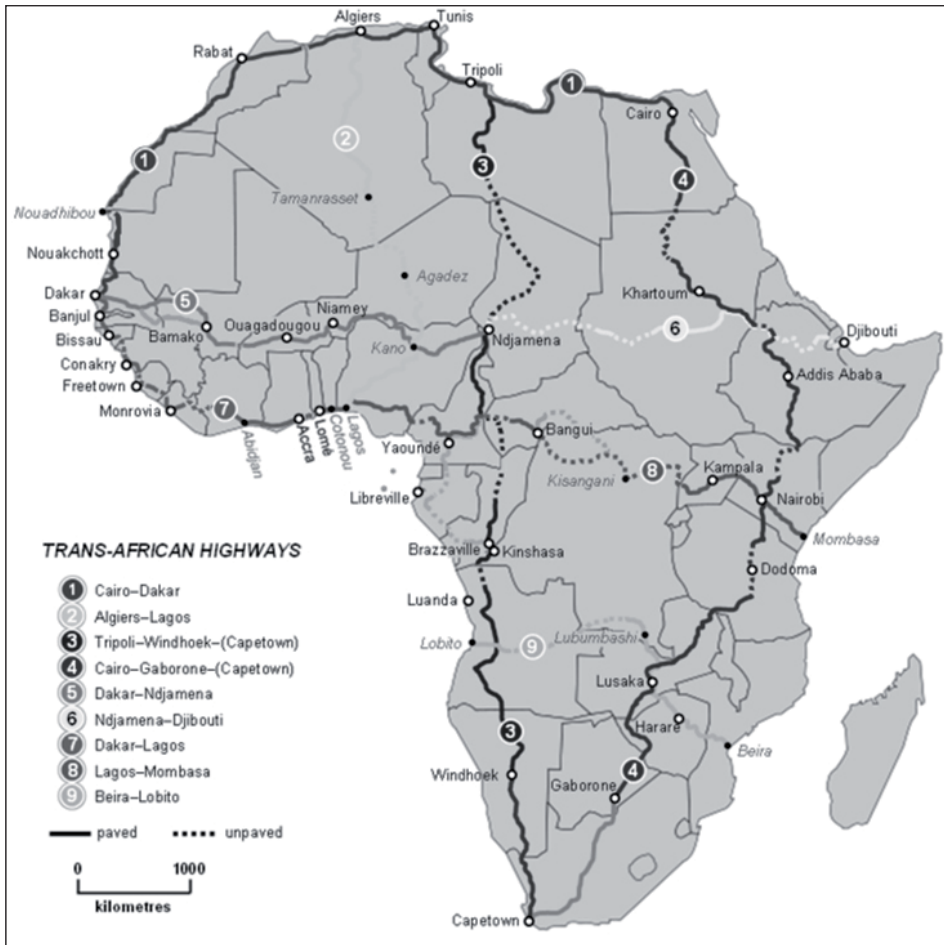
Algiers
Tunis
Rabat
Tripoli
1
Cairo
2
1
3
4
Tamanrasset
Nouadhibou
Nouakchott
Agadez
Dakar
5
Khartoum
Banjul
Niamey
Bamako
Ouagadougou
6
Djibouti
Bissau
Ndjamena
Kano
Conakry
Addis Ababa
Freetown
7
Monrovia
Abidjan
Accra
Lomé
Cotonou
Lagos
Yaoundé
Bangui
8
Kampala
Kisangani
Libreville
Nairobi
Mombasa
TRANS-AFRICAN HIGHWAYS
Brazzaville
Kinshasa
1 Cairo–Dakar
Dodoma
2 Algiers–Lagos
Luanda
3 Tripoli–Windhoek–(Capetown)
Lobito
9
Lubumbashi
4 Cairo–Gaborone–(Capetown)
5 Dakar–Ndjamena
Lusaka
6 Ndjamena–Djibouti
Harare
7 Dakar–Lagos
3
Beira
8 Lagos–Mombasa
Windhoek
4
9 Beira–Lobito
Gaborone
paved
unpaved
0
1000
kilometres
Capetown